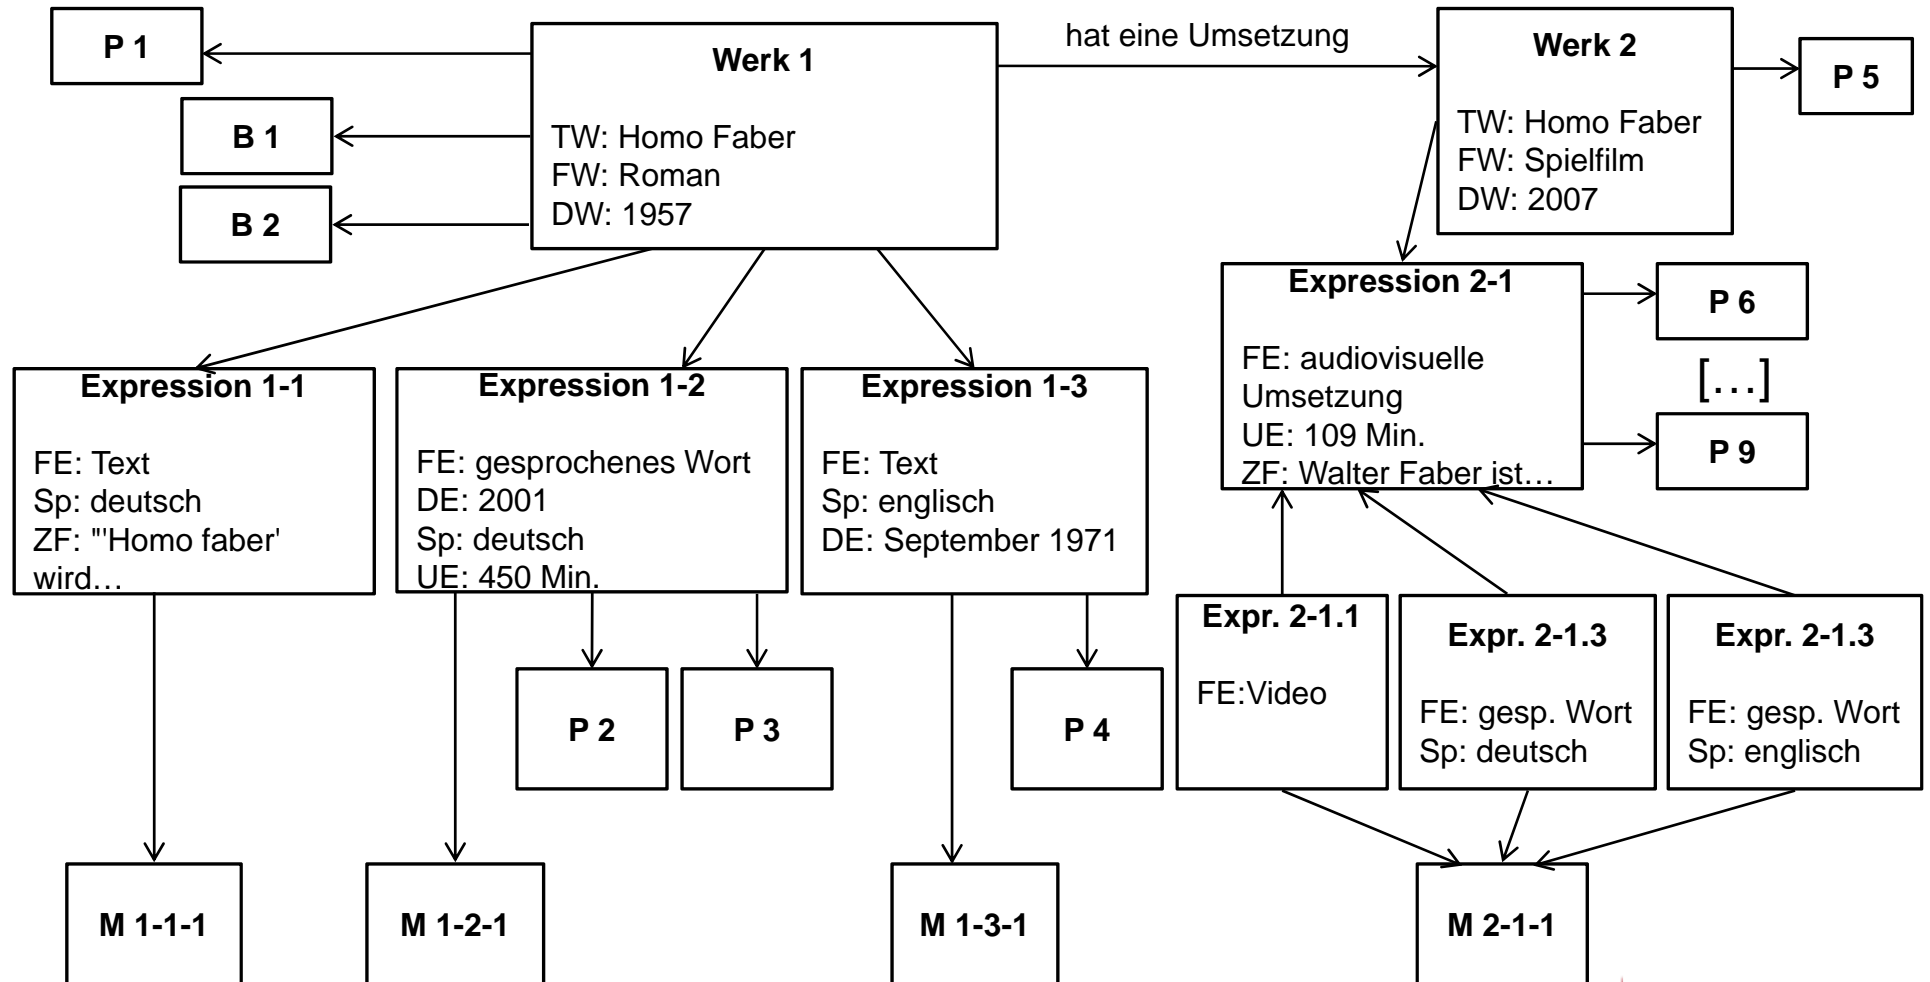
P 1

B 1

B 2

Werk 1

TW: Homo Faber
FW: Roman
DW: 1957

hat eine Umsetzung

Werk 2

TW: Homo Faber
FW: Spielfilm
DW: 2007

P 5

Expression 2-1

FE: audiovisuelle Umsetzung
UE: 109 Min.
ZF: Walter Faber ist…

P 6

[…]

P 9

Expression 1-1

FE: Text
Sp: deutsch
ZF: "'Homo faber' wird…

Expression 1-2

FE: gesprochenes Wort
DE: 2001
Sp: deutsch
UE: 450 Min.

Expression 1-3

FE: Text
Sp: englisch
DE: September 1971

P 2

P 3

P 4

Expr. 2-1.1

FE:Video

Expr. 2-1.3

FE: gesp. Wort
Sp: deutsch

Expr. 2-1.3

FE: gesp. Wort
Sp: englisch

M 1-1-1

M 1-2-1

M 1-3-1

M 2-1-1